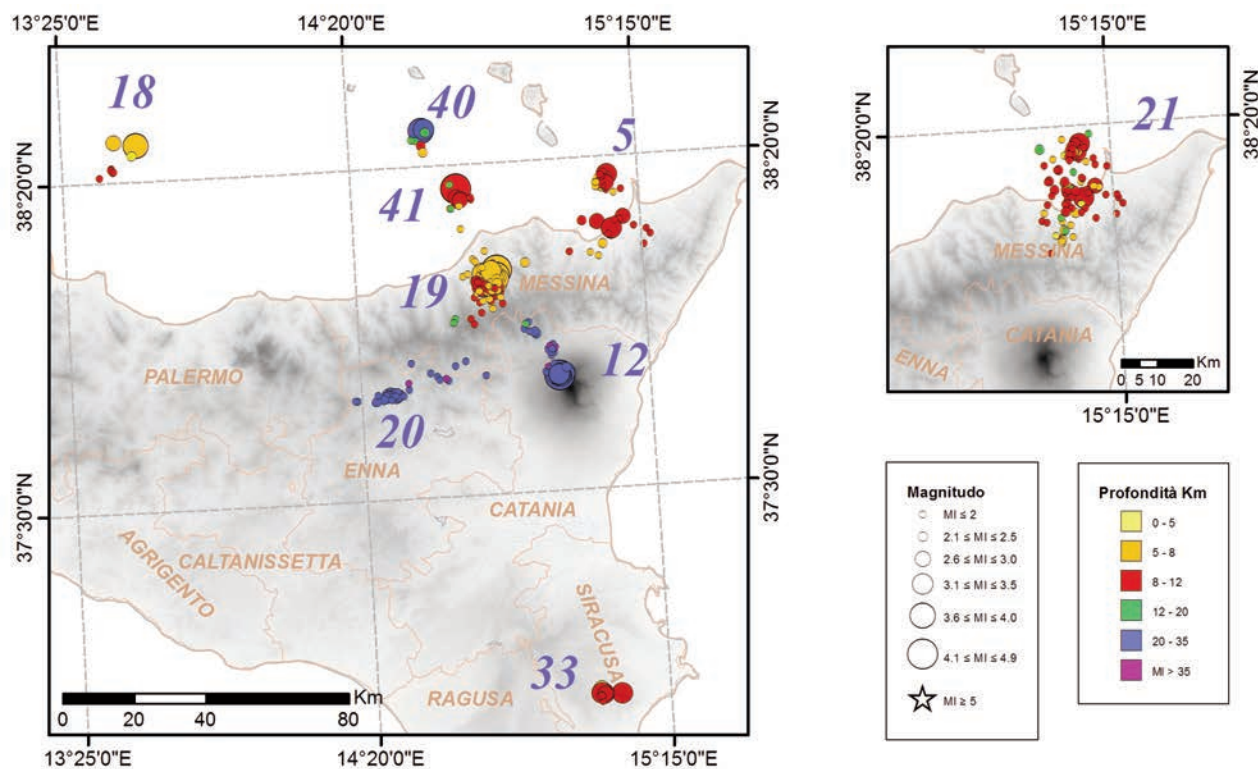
13°25'0"E
14°20'0"E
15°15'0"E
38°20'0"N
38°20'0"N
37°30'0"N
37°30'0"N
18
40
5
41
19
MESSINA
12
PALERMO
20
ENNA
CATANIA
AGRIGENTO
CALTANISSETTA
SIRACUSA
33
RAGUSA
Km
0 20 40 80
13°25'0"E
14°20'0"E
15°15'0"E

15°15'0"E
38°20'0"N
38°20'0"N
21
MESSINA
CATANIA
ENNA
Km
0 5 10 20
15°15'0"E

Magnitudo
Ml ≤ 2
2.1 ≤ Ml ≤ 2.5
2.6 ≤ Ml ≤ 3.0
3.1 ≤ Ml ≤ 3.5
3.6 ≤ Ml ≤ 4.0
4.1 ≤ Ml ≤ 4.9
Ml ≥ 5

Profondità Km
0 - 5
5 - 8
8 - 12
12 - 20
20 - 35
Ml > 35